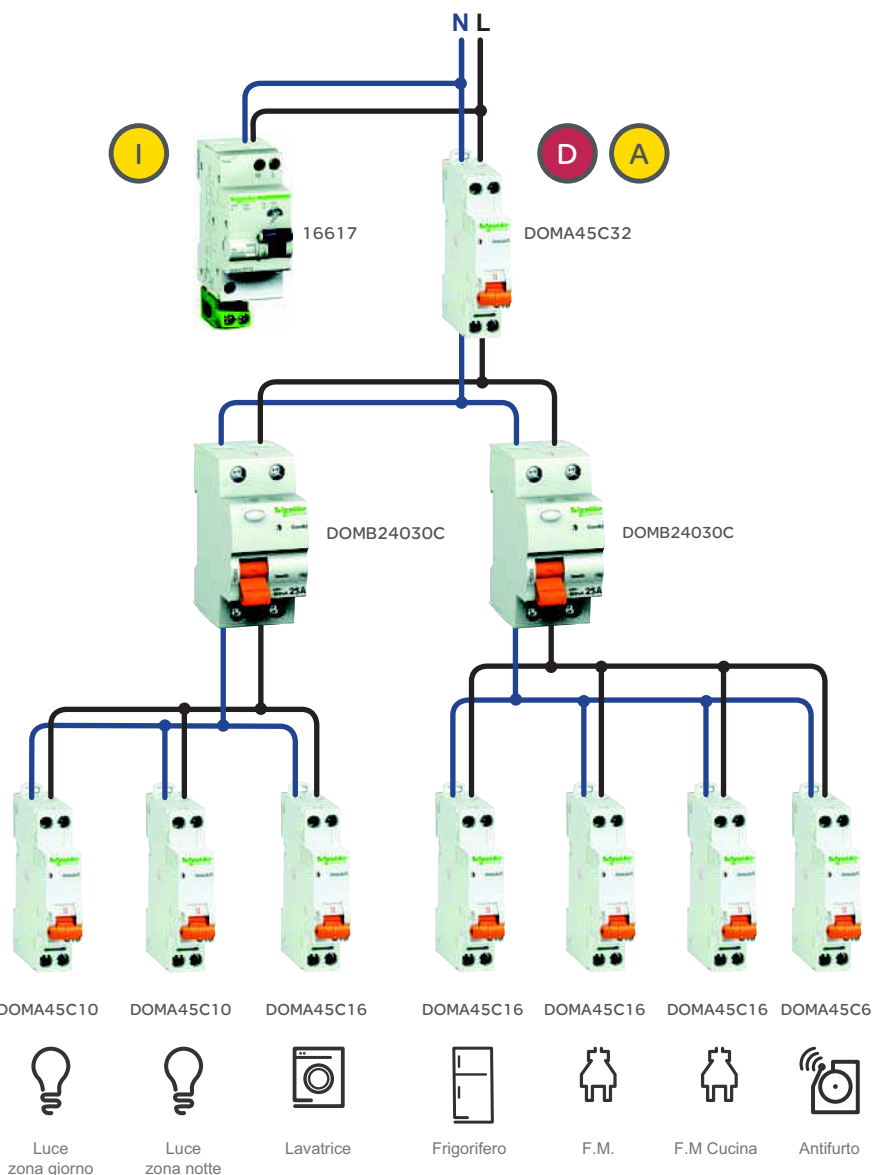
N L

I

16617

D A

DOMA45C32

DOMB24030C

DOMB24030C

DOMA45C10 DOMA45C10 DOMA45C16 DOMA45C16 DOMA45C16 DOMA45C16 DOMA45C6

Luce zona giorno

Luce zona notte

Lavatrice

Frigorifero

F.M.

F.M Cucina

Antifurto